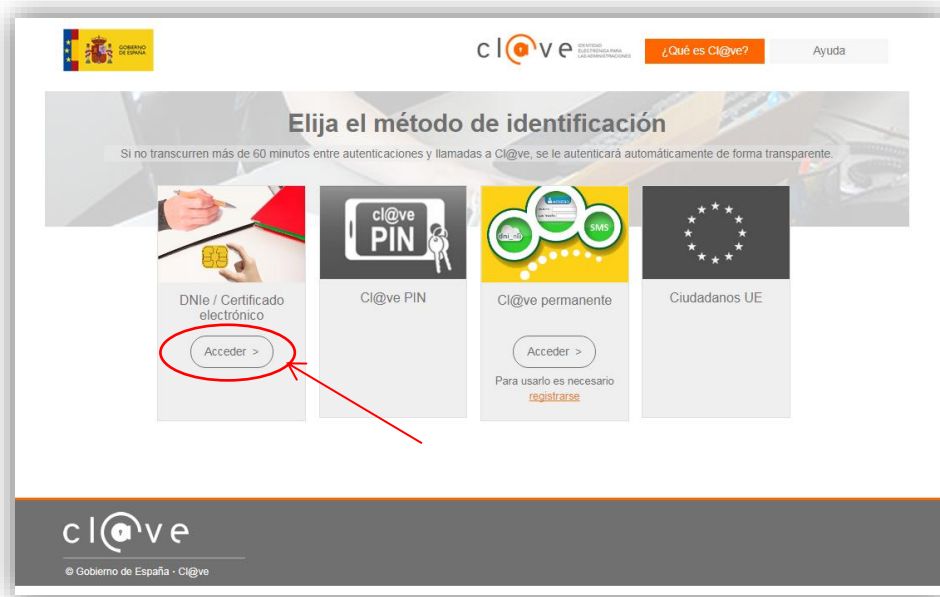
GOBIERNO DE ESPAÑA

cl@ve IDENTIDAD ELECTRÓNICA PARA LAS ADMINISTRACIONES

¿Qué es Cl@ve?

Ayuda

Elija el método de identificación

Si no transcurren más de 60 minutos entre autenticaciones y llamadas a Cl@ve, se le autenticará automáticamente de forma transparente.

DNIe / Certificado electrónico

Acceder >

cl@ve PIN

Cl@ve PIN

dni_nie

SMS

Cl@ve permanente

Acceder >

Para usarlo es necesario registrarse

Ciudadanos UE

cl@ve

© Gobierno de España - Cl@ve